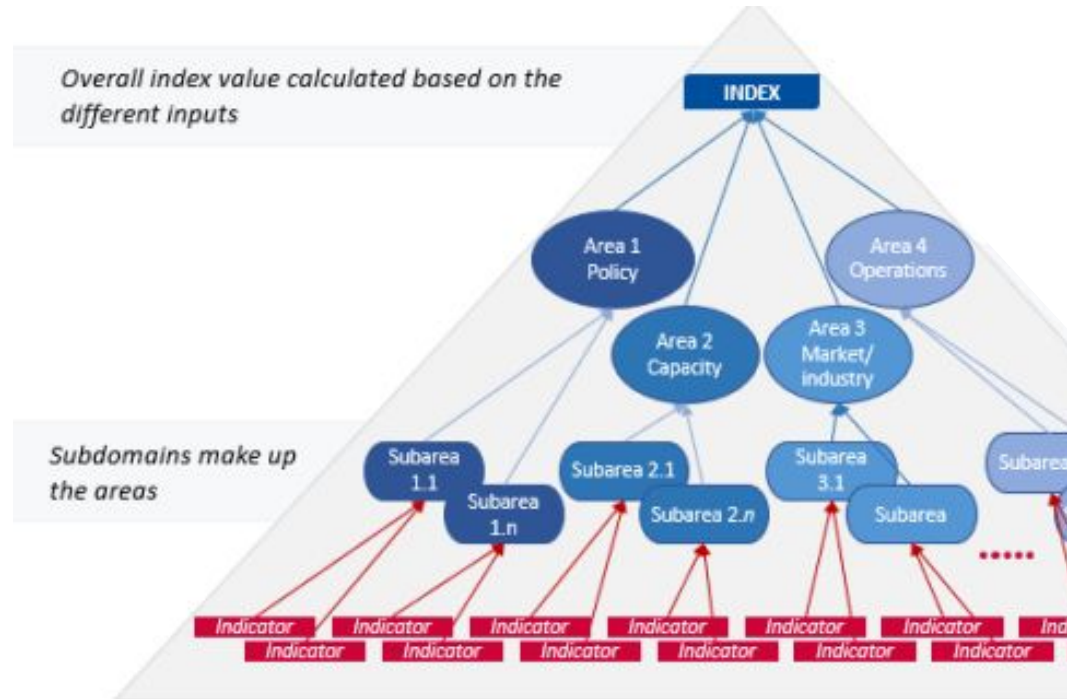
Overall index value calculated based on the different inputs

INDEX

Area 1 Policy

Area 4 Operations

Area 2 Capacity

Area 3 Market/ industry

Subdomains make up the areas

Subarea 1.1

Subarea 1.n

Subarea 2.1

Subarea 2.n

Subarea 3.1

Subarea

Subarea

•••••

Indicator Indicator Indicator Indicator Indicator Indicator Ind

Indicator Indicator Indicator Indicator Indicator Indicator